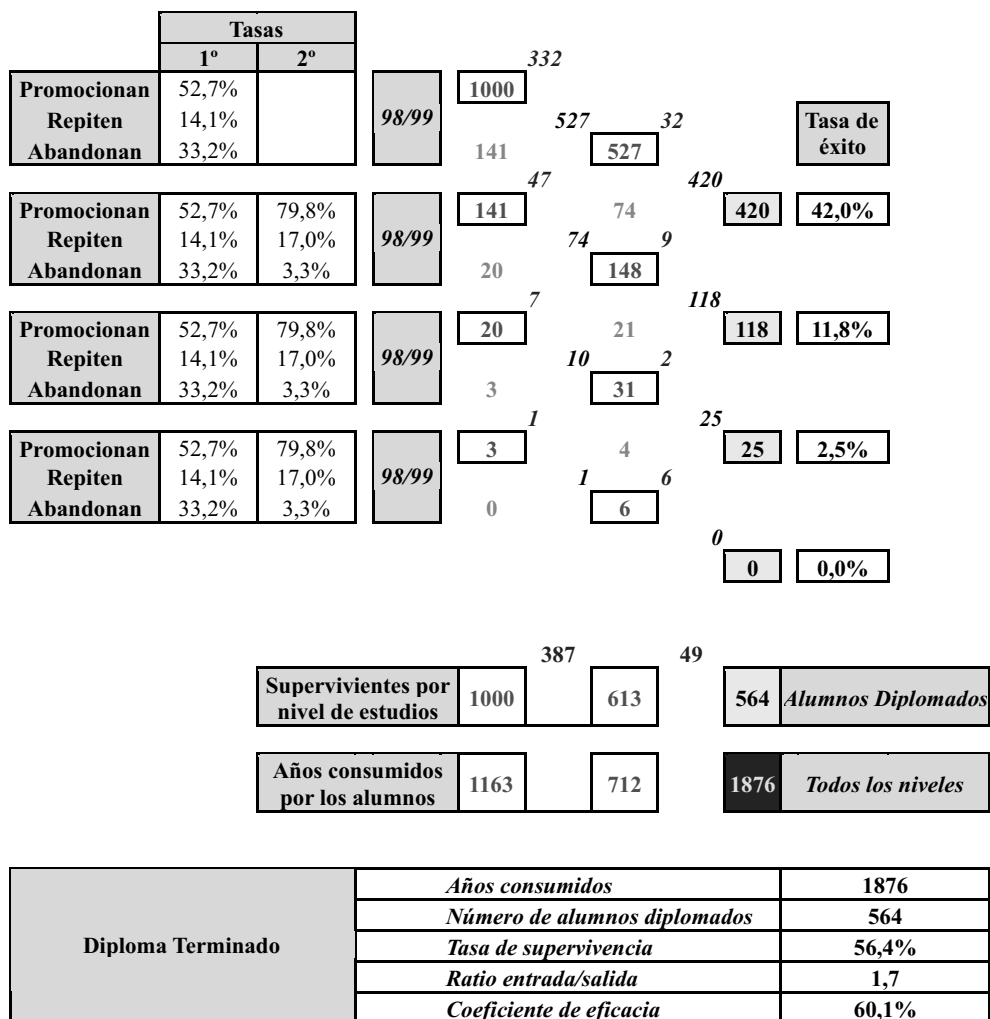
| | Tasas | |
|---|---|---|
| | 1º | 2º |
| Promocionan | 52,7% | |
| Repiten | 14,1% | |
| Abandonan | 33,2% | |

98/99

332
1000
527 32
141 527

Tasa de éxito

| Promocionan | 52,7% | 79,8% |
|---|---|---|
| Repiten | 14,1% | 17,0% |
| Abandonan | 33,2% | 3,3% |

98/99

47 420
141 74 420 42,0%
74 9
20 148

| Promocionan | 52,7% | 79,8% |
|---|---|---|
| Repiten | 14,1% | 17,0% |
| Abandonan | 33,2% | 3,3% |

98/99

7 118
20 21 118 11,8%
10 2
3 31

| Promocionan | 52,7% | 79,8% |
|---|---|---|
| Repiten | 14,1% | 17,0% |
| Abandonan | 33,2% | 3,3% |

98/99

1 25
3 4 25 2,5%
1 6
0 6

0
0 0,0%

387 49

| Supervivientes por nivel de estudios | 1000 | | 613 | | 564 | Alumnos Diplomados |
|---|---|---|---|---|---|---|
| Años consumidos por los alumnos | 1163 | | 712 | | 1876 | Todos los niveles |

| Diploma Terminado | Años consumidos | 1876 |
|---|---|---|
| | Número de alumnos diplomados | 564 |
| | Tasa de supervivencia | 56,4% |
| | Ratio entrada/salida | 1,7 |
| | Coeficiente de eficacia | 60,1% |